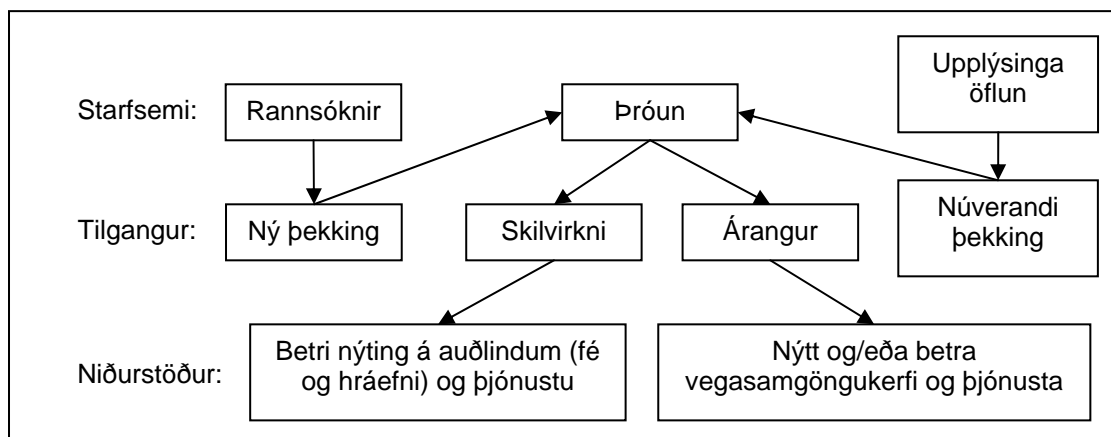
Starfsemi: Rannsóknir

Þróun

Upplýsinga öflun

Tilgangur: Ný þekking

Skilvirkni

Árangur

Núverandi þekking

Niðurstöður: Betri nýting á auðlindum (fé og hráefni) og þjónustu

Nýtt og/eða betra vegasamgöngukerfi og þjónusta